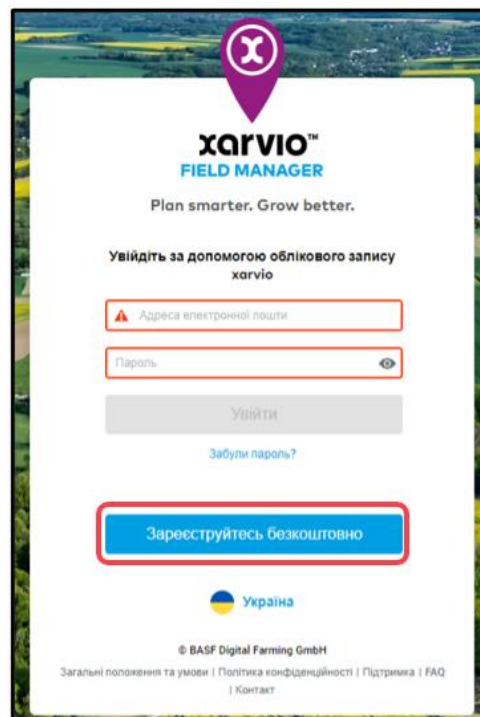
xarvio™
FIELD MANAGER

Plan smarter. Grow better.

Увійдіть за допомогою облікового запису xarvio

Адреса електронної пошти

Пароль

Увійти

Забули пароль?

Зареєструйтесь безкоштовно

Україна

© BASF Digital Farming GmbH

Загальні положення та умови | Політика конфіденційності | Підтримка | FAQ | Контакт